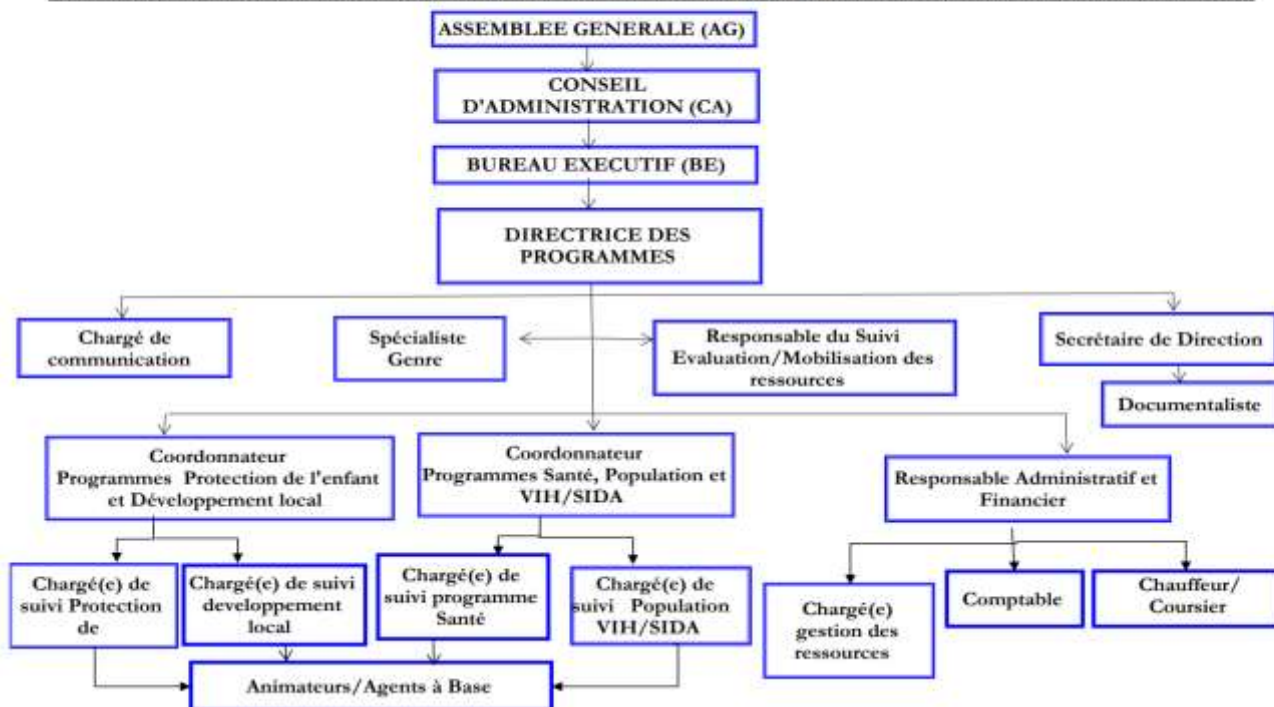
ASSEMBLEE GENERALE (AG)

CONSEIL D'ADMINISTRATION (CA)

BUREAU EXECUTIF (BE)

DIRECTRICE DES PROGRAMMES

Chargé de communication

Spécialiste Genre

Responsable du Suivi Evaluation/Mobilisation des ressources

Secrétaire de Direction

Documentaliste

Coordonnateur Programmes Protection de l'enfant et Développement local

Coordonnateur Programmes Santé, Population et VIH/SIDA

Responsable Administratif et Financier

Chargé(e) de suivi Protection de

Chargé(e) de suivi developpement local

Chargé(e) de suivi programme Santé

Chargé(e) de suivi Population VIH/SIDA

Chargé(e) gestion des ressources

Comptable

Chauffeur/ Coursier

Animateurs/Agents à Base